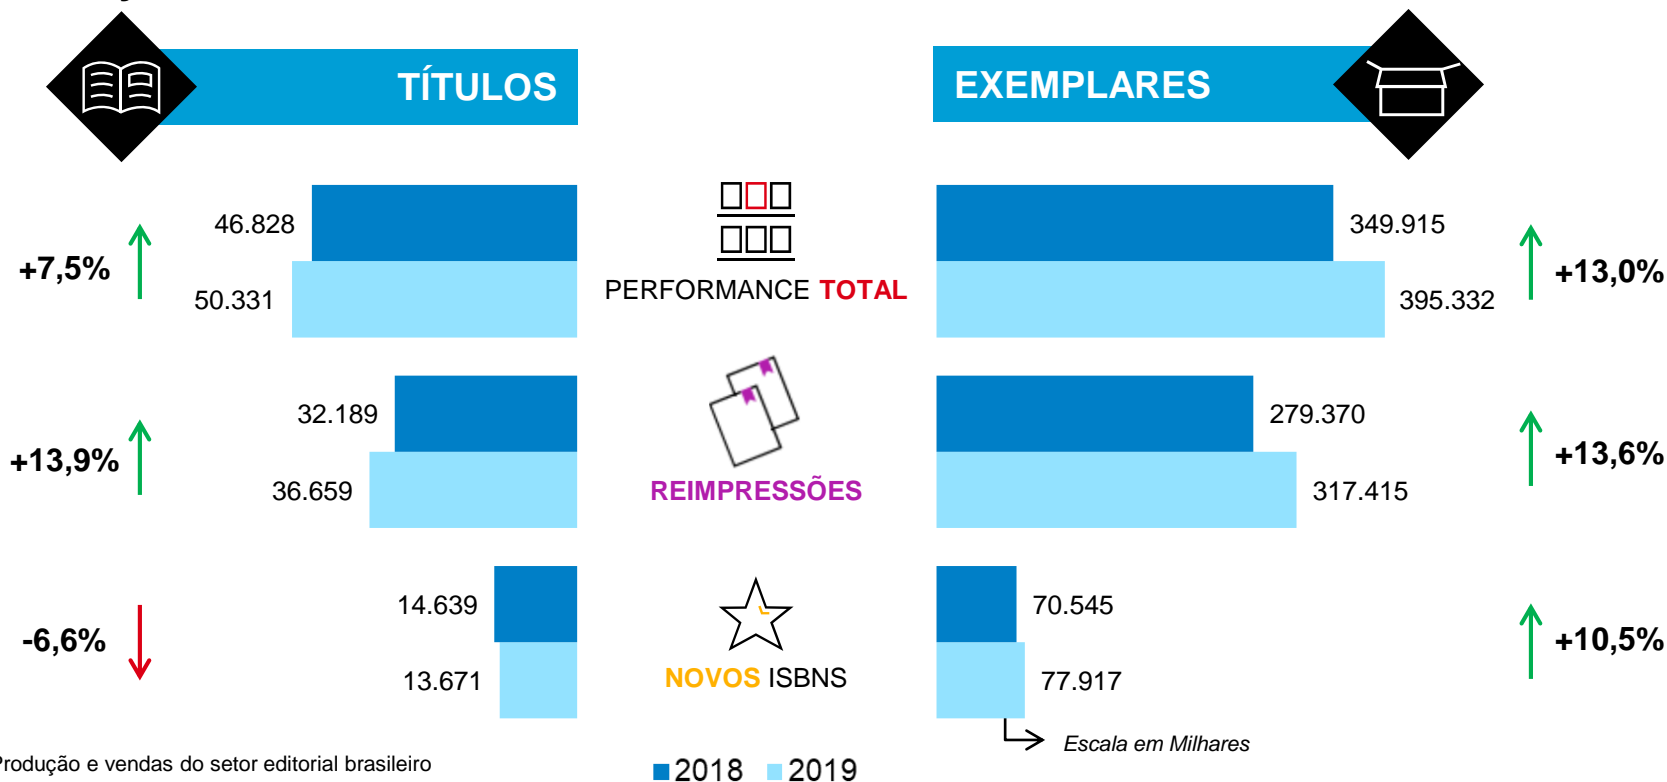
TÍTULOS

EXEMPLARES

+7,5%

46.828

50.331

PERFORMANCE TOTAL

349.915

395.332

+13,0%

+13,9%

32.189

36.659

REIMPRESSÕES

279.370

317.415

+13,6%

-6,6%

14.639

13.671

NOVOS ISBNS

70.545

77.917

+10,5%

Escala em Milhares

rodução e vendas do setor editorial brasileiro

2018 2019